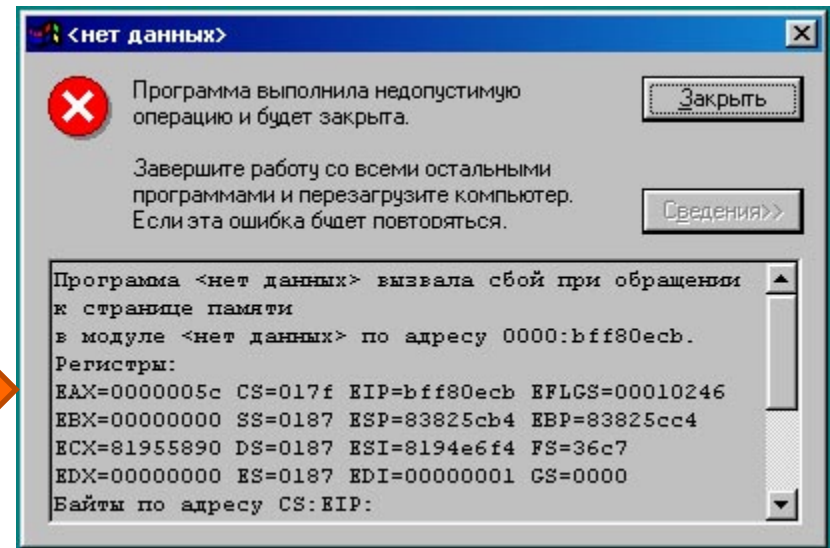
<нет данных>

Программа выполнила недопустимую операцию и будет закрыта.

Завершите работу со всеми остальными программами и перезагрузите компьютер. Если эта ошибка будет повторяться.

Закрыть

Сведения>>

Программа <нет данных> вызвала сбой при обращении к странице памяти
в модуле <нет данных> по адресу 0000:bff80ecb.
Регистры:
EAX=0000005c CS=017f EIP=bff80ecb EFLGS=00010246
EBX=00000000 SS=0187 ESP=83825cb4 EBP=83825cc4
ECX=81955890 DS=0187 ESI=8194e6f4 FS=36c7
EDX=00000000 ES=0187 EDI=00000001 GS=0000
Байты по адресу CS:EIP: